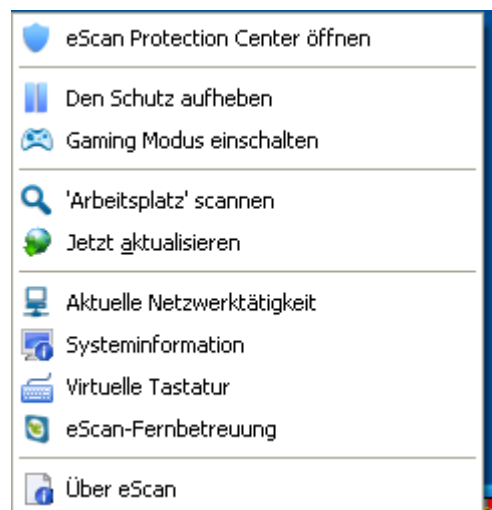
eScan Protection Center öffnen

Den Schutz aufheben
Gaming Modus einschalten

'Arbeitsplatz' scannen
Jetzt aktualisieren

Aktuelle Netzwerktätigkeit
Systeminformation
Virtuelle Tastatur
eScan-Fernbetreuung

Über eScan